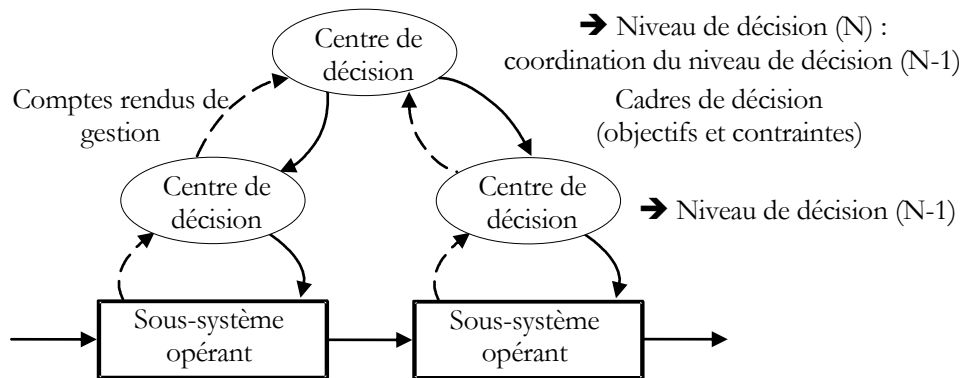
Centre de décision

➔ Niveau de décision (N) : coordination du niveau de décision (N-1)

Comptes rendus de gestion

Cadres de décision (objectifs et contraintes)

Centre de décision

Centre de décision

➔ Niveau de décision (N-1)

Sous-système opérant

Sous-système opérant